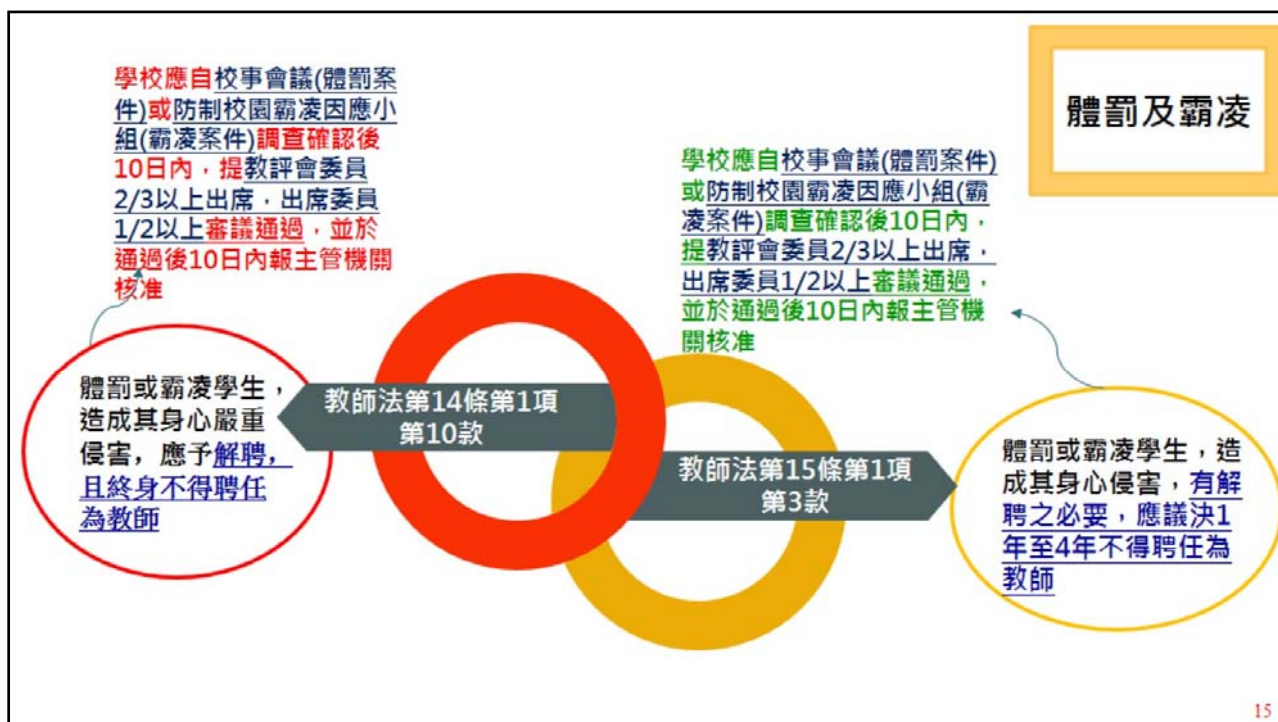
體罰及霸凌

學校應自校事會議(體罰案件)或防制校園霸凌因應小組(霸凌案件)調查確認後10日內，提教評會委員2/3以上出席，出席委員1/2以上審議通過，並於通過後10日內報主管機關核准

學校應自校事會議(體罰案件)或防制校園霸凌因應小組(霸凌案件)調查確認後10日內，提教評會委員2/3以上出席，出席委員1/2以上審議通過，並於通過後10日內報主管機關核准

體罰或霸凌學生，造成其身心嚴重侵害，應予解聘，且終身不得聘任為教師

教師法第14條第1項第10款

教師法第15條第1項第3款

體罰或霸凌學生，造成其身心侵害，有解聘之必要，應議決1年至4年不得聘任為教師

15